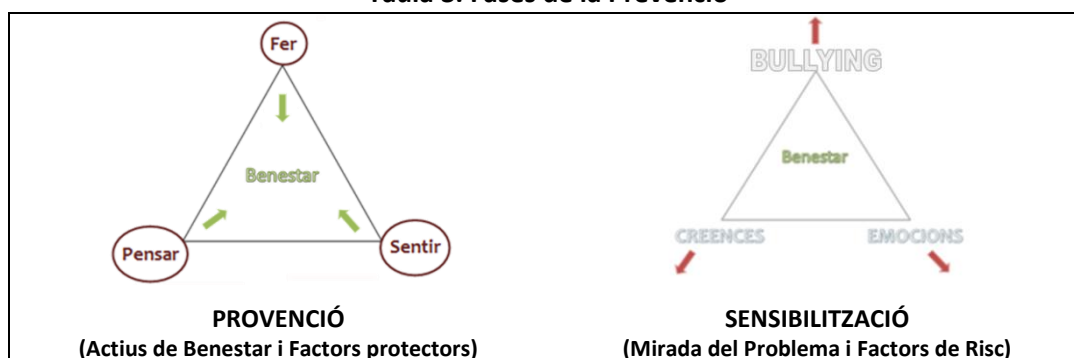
Taula 3. Fases de la Provenció

Fer

Benestar

Pensar

Sentir

BULLYING

Benestar

CREENCES

EMOCIONS

PROVENCIÓ
(Actius de Benestar i Factors protectors)

SENSIBILITZACIÓ
(Mirada del Problema i Factors de Risc)